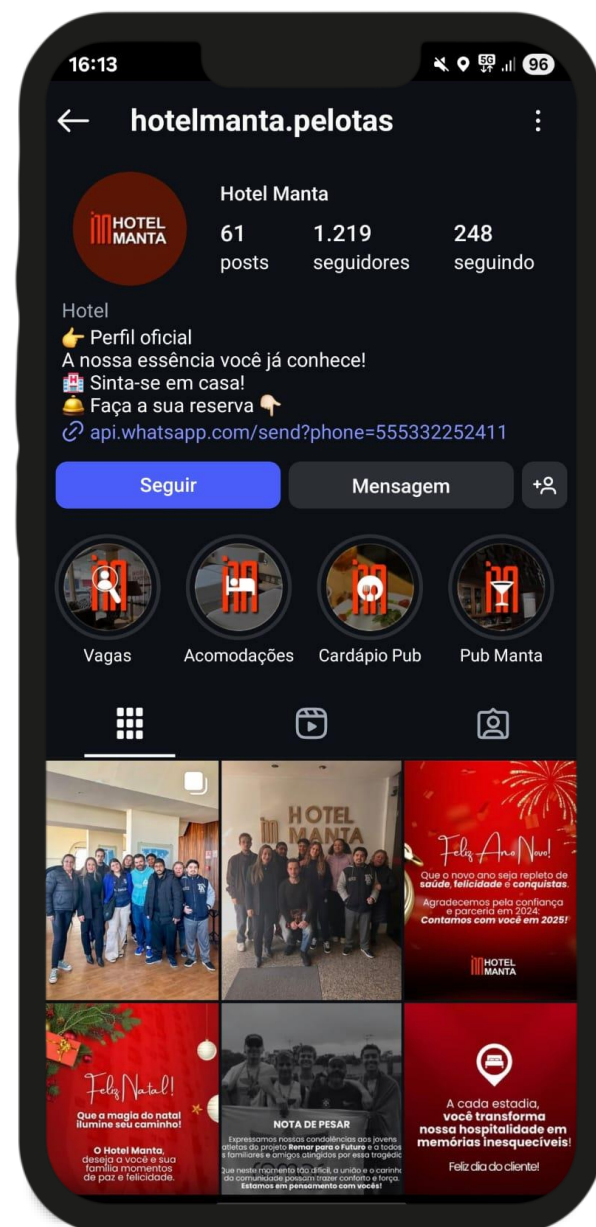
16:13

96

hotelmanta.pelotas

HOTEL MANTA

Hotel Manta

61 posts

1.219 seguidores

248 seguindo

Hotel
👉 Perfil oficial
A nossa essência você já conhece!
🏨 Sinta-se em casa!
🛎️ Faça a sua reserva 👇
api.whatsapp.com/send?phone=555332252411

Seguir

Mensagem

Vagas

Acomodações

Cardápio Pub

Pub Manta

HOTEL MANTA

Feliz Ano Novo!

Que o novo ano seja repleto de saúde, felicidade e conquistas.

Agradecemos pela confiança e parceria em 2024: Contamos com você em 2025!

HOTEL MANTA

Feliz Natal!

Que a magia do natal ilumine seu caminho!

O Hotel Manta, deseja a você e sua família momentos de paz e felicidade.

NOTA DE PESAR

Expressamos nossas condolências aos jovens atletas do projeto Remar para o Futuro e a todos os familiares e amigos atingidos por essa tragédia.

Que neste momento tão difícil, a união e o carinho da comunidade possam trazer conforto e força. Estamos em pensamento com vocês!

A cada estadia, você transforma nossa hospitalidade em memórias inesquecíveis!

Feliz dia do cliente!